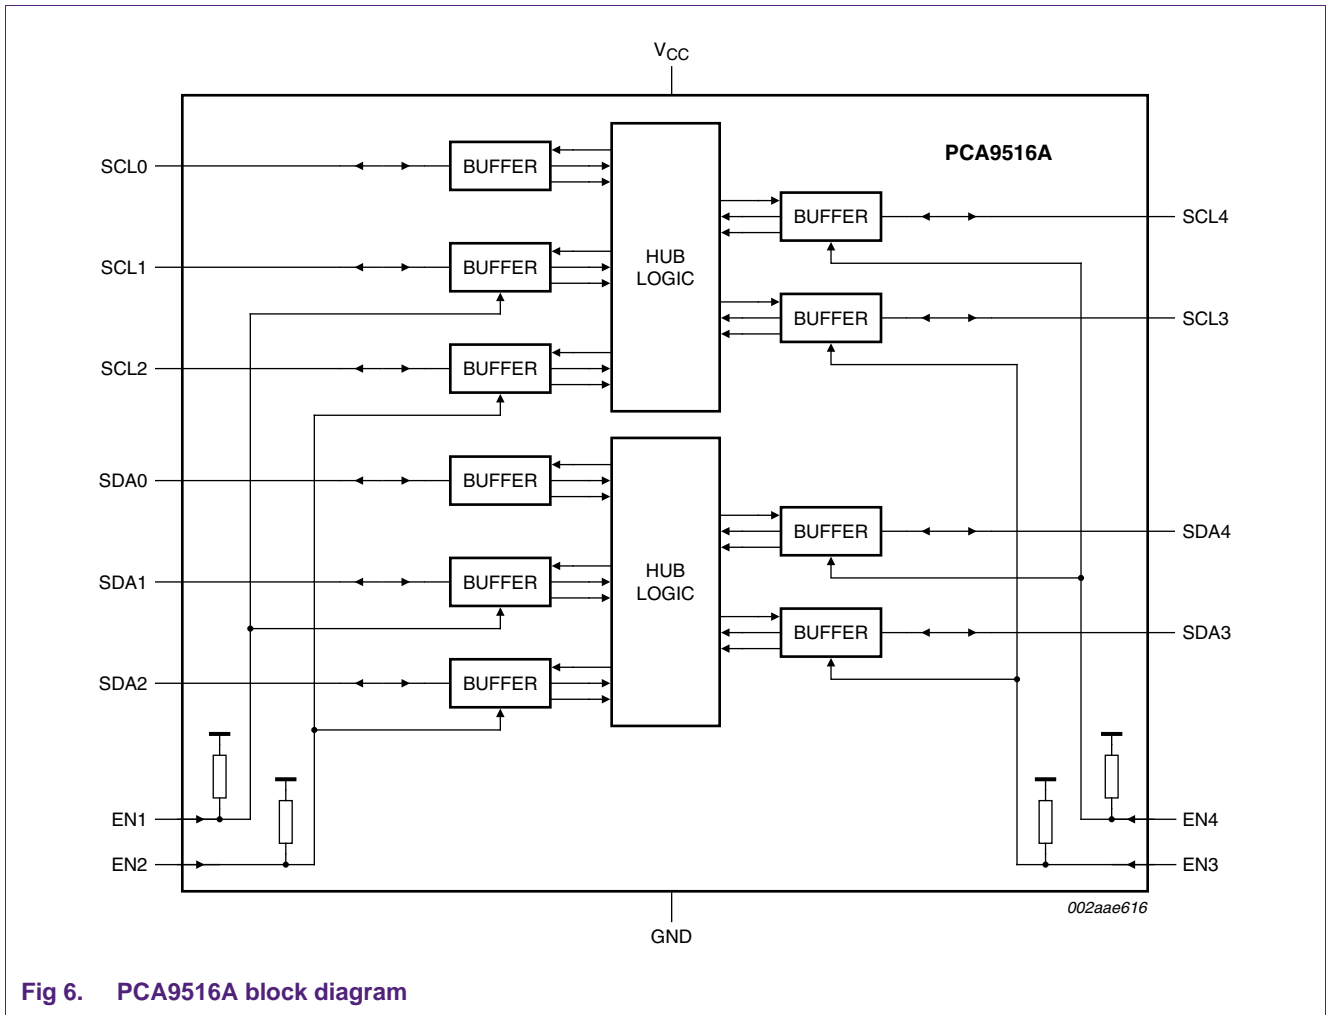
$V_{CC}$

PCA9516A

SCL0
BUFFER
SCL1
BUFFER
HUB LOGIC
SCL2
BUFFER
BUFFER
SCL4
BUFFER
SCL3

SDA0
BUFFER
SDA1
BUFFER
HUB LOGIC
SDA2
BUFFER
BUFFER
SDA4
BUFFER
SDA3

EN1
EN2
EN4
EN3

002aae616

GND

Fig 6. PCA9516A block diagram